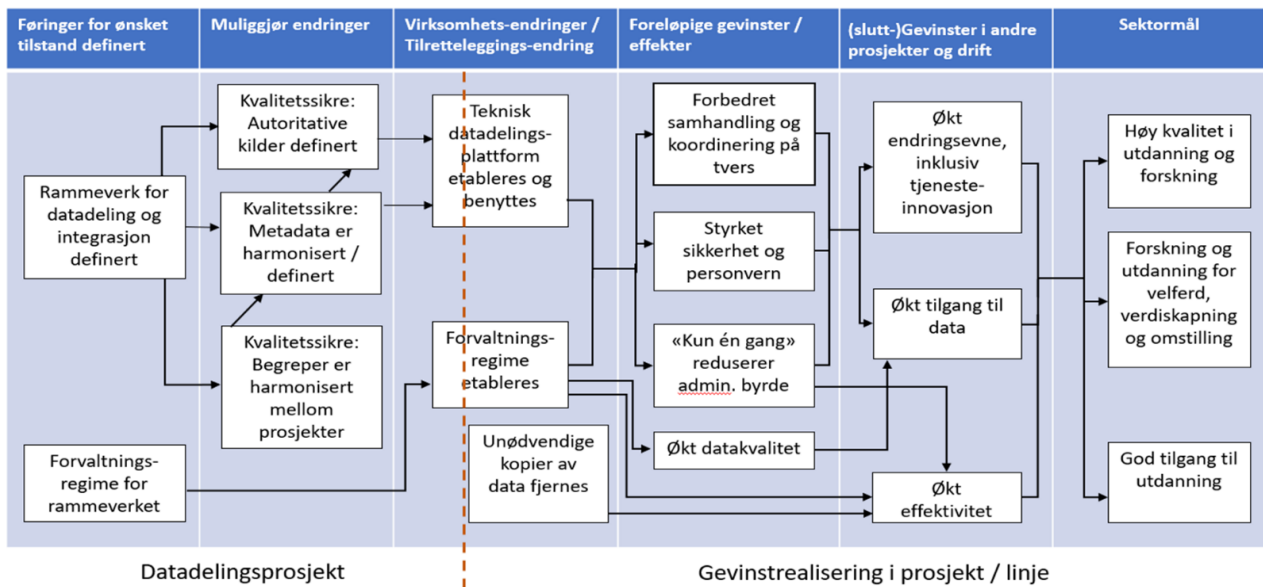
Føringer for ønsket tilstand definert

Muliggjør endringer

Virksomhets-endringer / Tilretteleggings-endring

Foreløpige gevinster / effekter

(slutt-)Gevinster i andre prosjekter og drift

Sektormål

Rammeverk for datadeling og integrasjon definert

Forvaltnings-regime for rammeverket

Kvalitetssikre: Autoritative kilder definert

Kvalitetssikre: Metadata er harmonisert / definert

Kvalitetssikre: Begreper er harmonisert mellom prosjekter

Teknisk datadelings-plattform etableres og benyttes

Forvaltnings-regime etableres

Unødvendige kopier av data fjernes

Forbedret samhandling og koordinering på tvers

Styrket sikkerhet og personvern

«Kun én gang» reduserer admin. byrde

Økt datakvalitet

Økt endringsevne, inklusiv tjeneste-innovasjon

Økt tilgang til data

Økt effektivitet

Høy kvalitet i utdanning og forskning

Forskning og utdanning for velferd, verdiskapning og omstilling

God tilgang til utdanning

Datadelingsprosjekt

Gevinstrealisering i prosjekt / linje